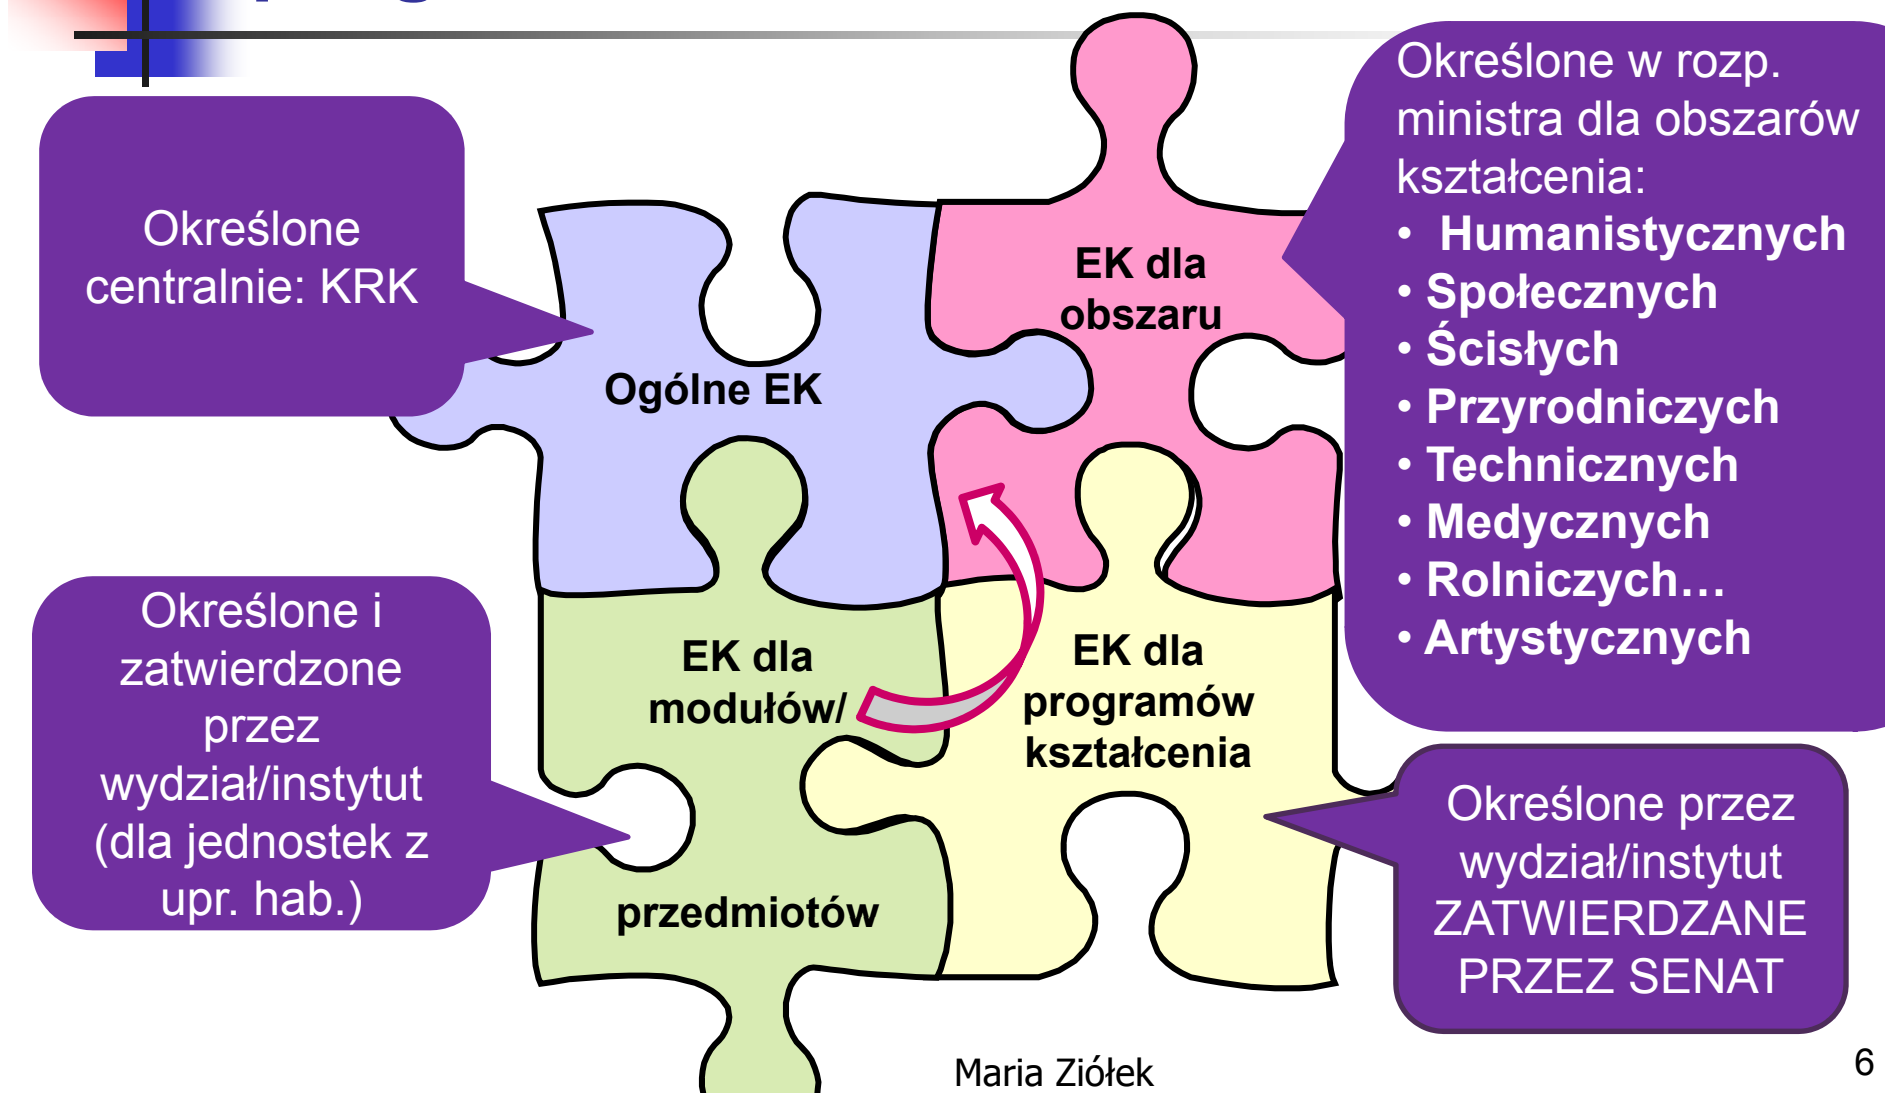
Określone centralnie: KRK

Ogólne EK

EK dla obszaru

Określone w rozp. ministra dla obszarów kształcenia:
• Humanistycznych
• Społecznych
• Ścisłych
• Przyrodniczych
• Technicznych
• Medycznych
• Rolniczych…
• Artystycznych

Określone i zatwierdzone przez wydział/instytut (dla jednostek z upr. hab.)

EK dla modułów/ przedmiotów

EK dla programów kształcenia

Określone przez wydział/instytut ZATWIERDZANE PRZEZ SENAT

Maria Ziółek

6